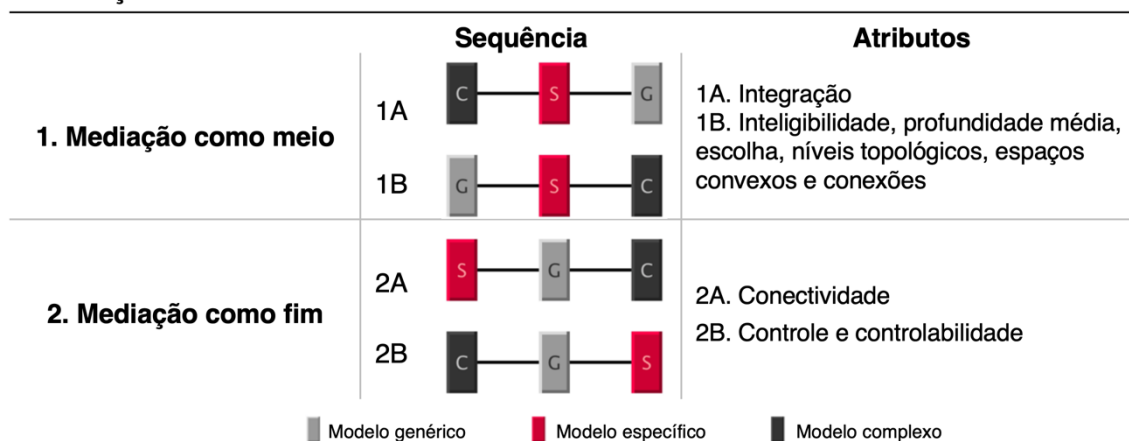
| | Sequência | | Atributos |
|---|---|---|---|
| 1. Mediação como meio | 1A | C — S — G | 1A. Integração 1B. Inteligibilidade, profundidade média, escolha, níveis topológicos, espaços convexos e conexões |
| | 1B | G — S — C | |
| 2. Mediação como fim | 2A | S — G — C | 2A. Conectividade 2B. Controle e controlabilidade |
| | 2B | C — G — S | |

Modelo genérico Modelo específico Modelo complexo